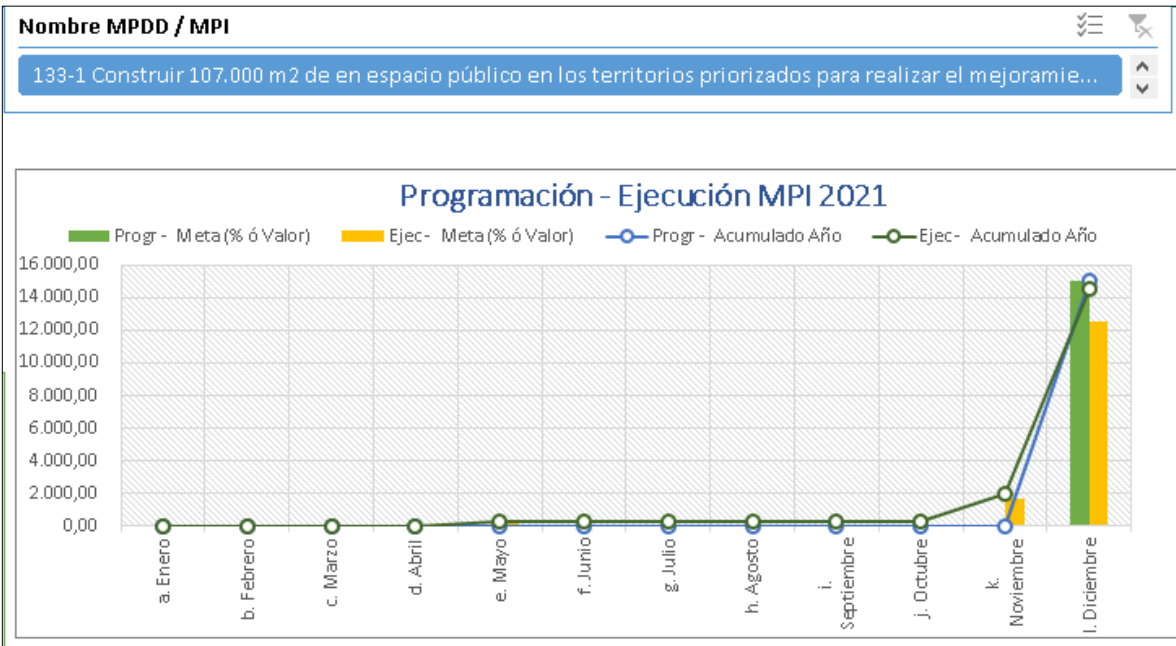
Nombre MPDD / MPI

133-1 Construir 107.000 m2 de en espacio público en los territorios priorizados para realizar el mejoramie...

Programación - Ejecución MPI 2021

Progr - Meta (% ó Valor)
Ejec - Meta (% ó Valor)
Progr - Acumulado Año
Ejec - Acumulado Año

16.000,00
14.000,00
12.000,00
10.000,00
8.000,00
6.000,00
4.000,00
2.000,00
0,00

a. Enero
b. Febrero
c. Marzo
d. Abril
e. Mayo
f. Junio
g. Julio
h. Agosto
i. Septiembre
j. Octubre
k. Noviembre
l. Diciembre